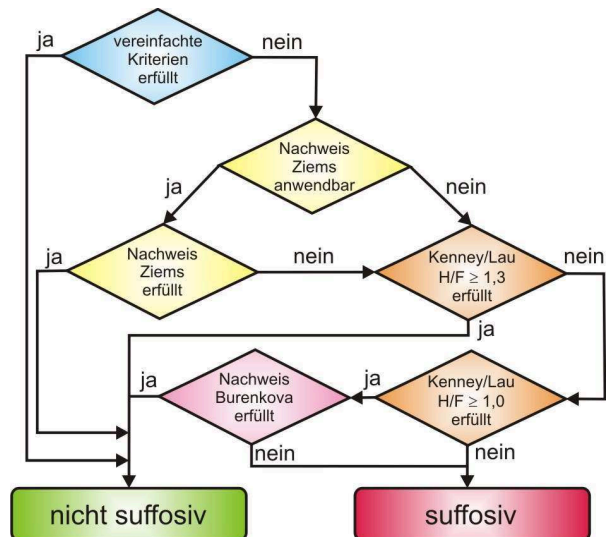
ja

vereinfachte Kriterien erfüllt

nein

Nachweis Ziems anwendbar

ja

nein

ja

Nachweis Ziems erfüllt

nein

Kenney/Lau H/F $\geq$ 1,3 erfüllt

nein

ja

ja

Nachweis Burenkova erfüllt

ja

Kenney/Lau H/F $\geq$ 1,0 erfüllt

nein

nein

nicht suffosiv

suffosiv